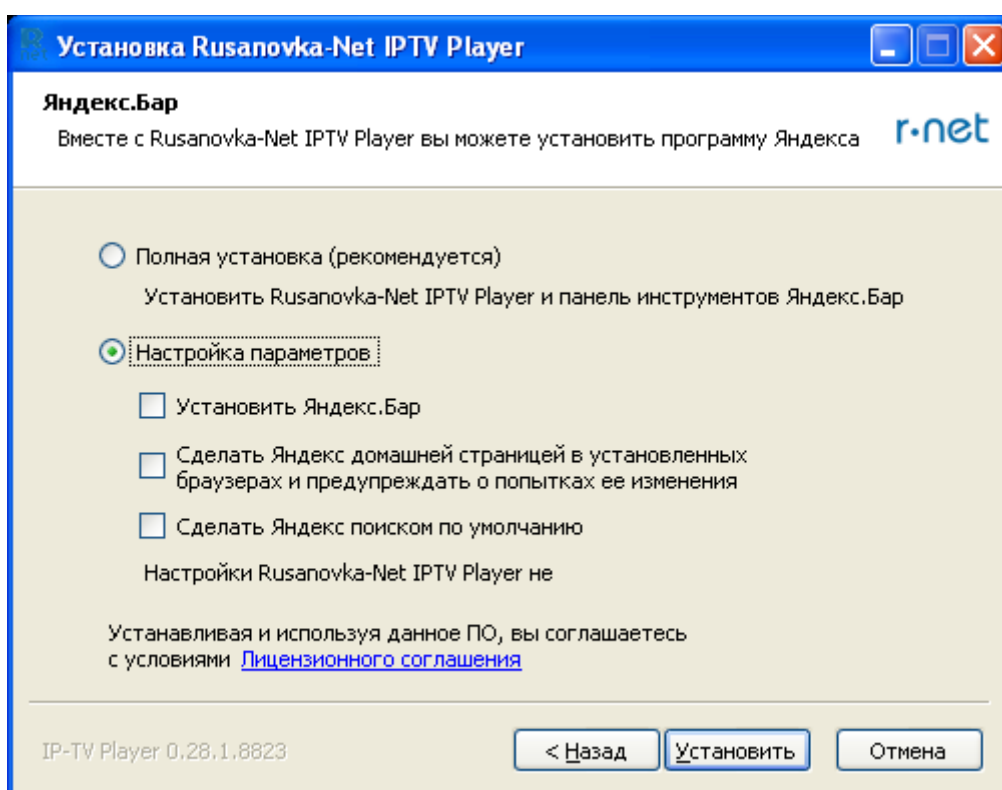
Установка Rusanovka-Net IPTV Player

Яндекс.Бар
Вместе с Rusanovka-Net IPTV Player вы можете установить программу Яндекса

r·net

Полная установка (рекомендуется)
Установить Rusanovka-Net IPTV Player и панель инструментов Яндекс.Бар

Настройка параметров

Установить Яндекс.Бар

Сделать Яндекс домашней страницей в установленных браузерах и предупреждать о попытках ее изменения

Сделать Яндекс поиском по умолчанию

Настройки Rusanovka-Net IPTV Player не

Устанавливая и используя данное ПО, вы соглашаетесь с условиями Лицензионного соглашения

IP-TV Player 0.28.1.8823

< Назад

Установить

Отмена